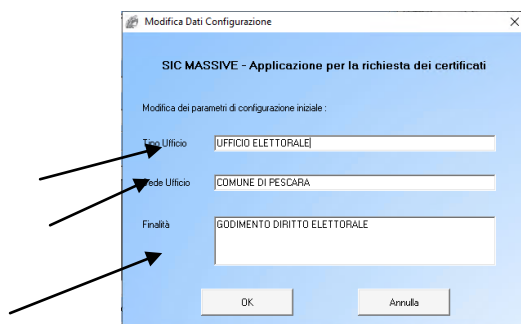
Modifica Dati Configurazione

X

SIC MASSIVE - Applicazione per la richiesta dei certificati

Modifica dei parametri di configurazione iniziale :

Tipo Ufficio

UFFICIO ELETTORALE

Sede Ufficio

COMUNE DI PESCARA

Finalità

GODIMENTO DIRITTO ELETTORALE

OK

Annulla